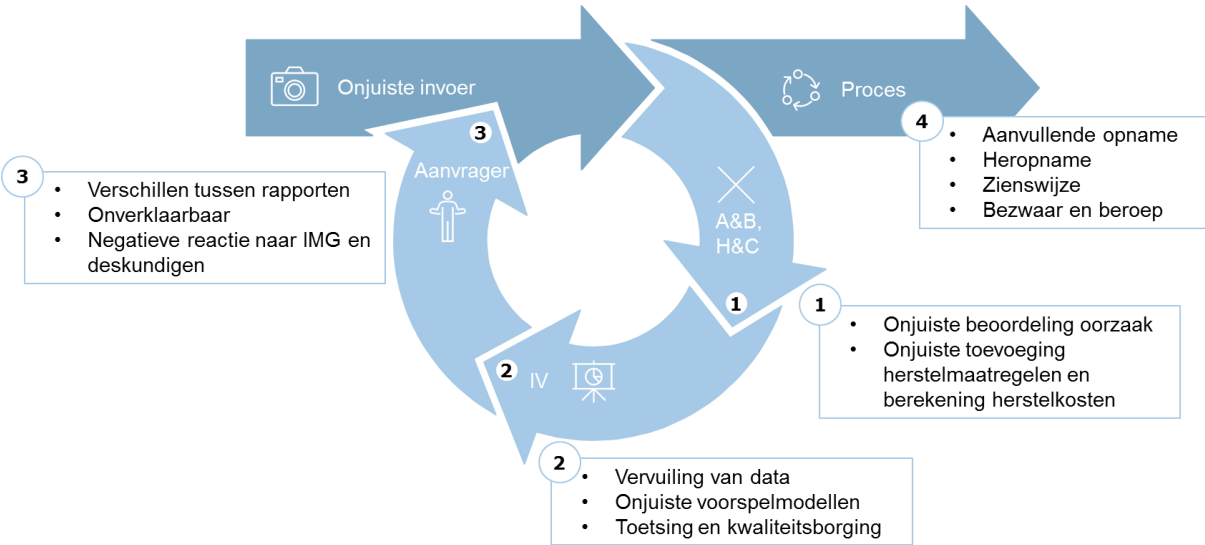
Onjuiste invoer

Proces

4
- Aanvullende opname
- Heropname
- Zienswijze
- Bezwaar en beroep

3
Aanvrager

3
- Verschillen tussen rapporten
- Onverklaarbaar
- Negatieve reactie naar IMG en deskundigen

A&B, H&C

1

1
- Onjuiste beoordeling oorzaak
- Onjuiste toevoeging herstelmaatregelen en berekening herstelkosten

2 IV

2
- Vervuiling van data
- Onjuiste voorspelmodellen
- Toetsing en kwaliteitsborging